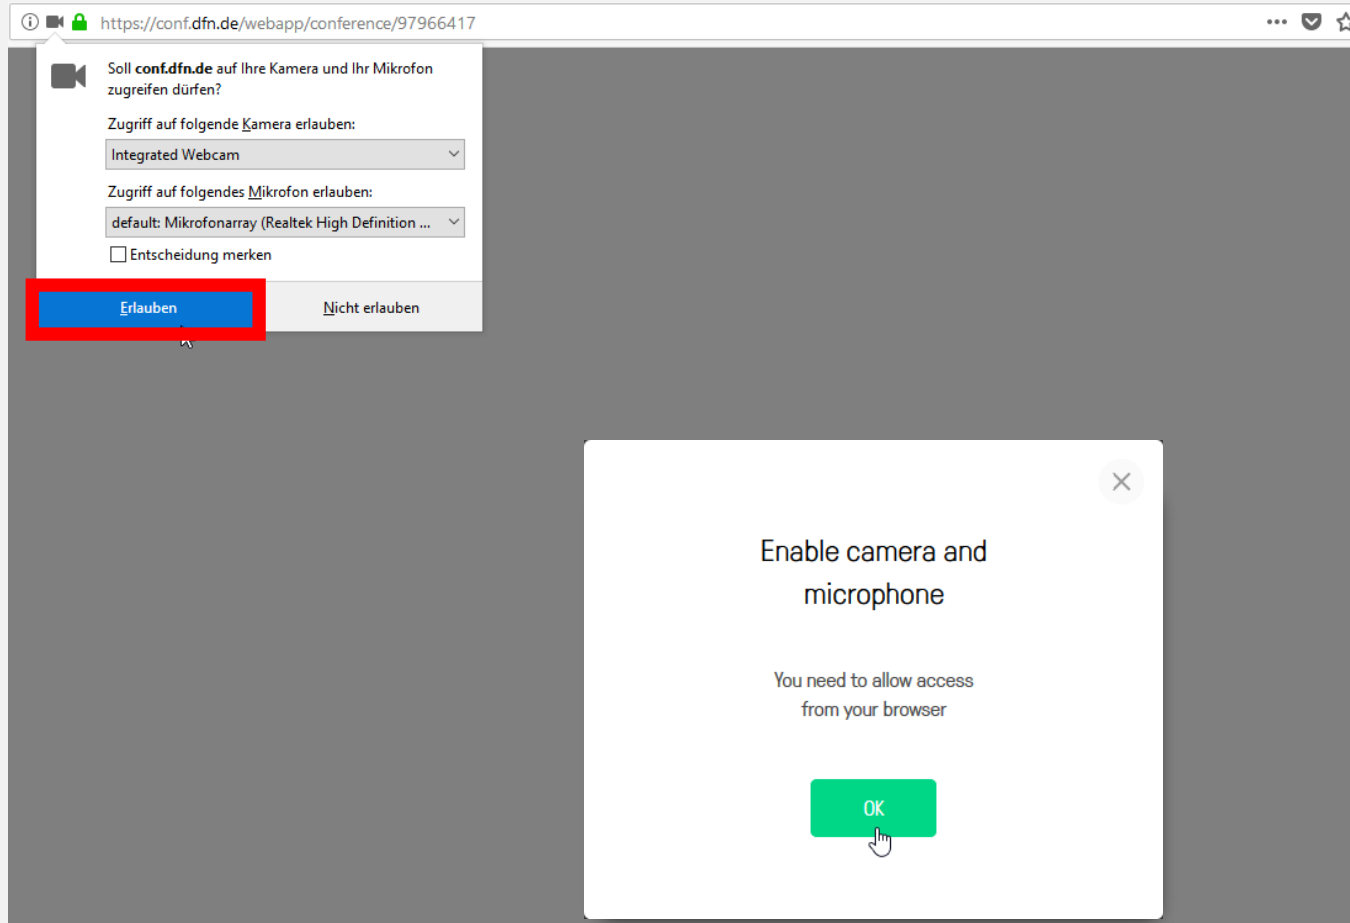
https://conf.dfn.de/webapp/conference/97966417

Soll conf.dfn.de auf Ihre Kamera und Ihr Mikrofon zugreifen dürfen?

Zugriff auf folgende Kamera erlauben:

Integrated Webcam

Zugriff auf folgendes Mikrofon erlauben:

default: Mikrofonarray (Realtek High Definition ...

Entscheidung merken

Erlauben

Nicht erlauben

Enable camera and microphone

You need to allow access from your browser

OK